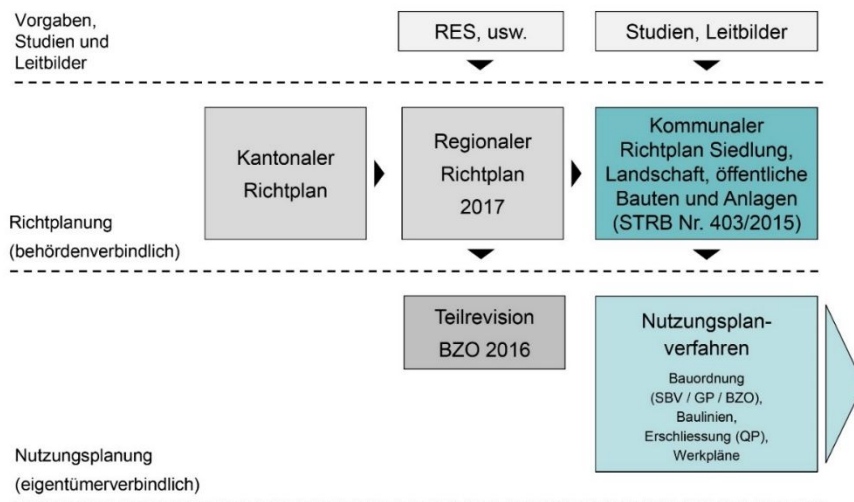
Vorgaben, Studien und Leitbilder

RES, usw.

Studien, Leitbilder

Kantonaler Richtplan

Regionaler Richtplan 2017

Kommunaler Richtplan Siedlung, Landschaft, öffentliche Bauten und Anlagen (STRB Nr. 403/2015)

Richtplanung (behördenverbindlich)

Teilrevision BZO 2016

Nutzungsplanverfahren

Bauordnung (SBV / GP / BZO), Baulinien, Erschliessung (QP), Werkpläne

Nutzungsplanung (eigentümerverbindlich)